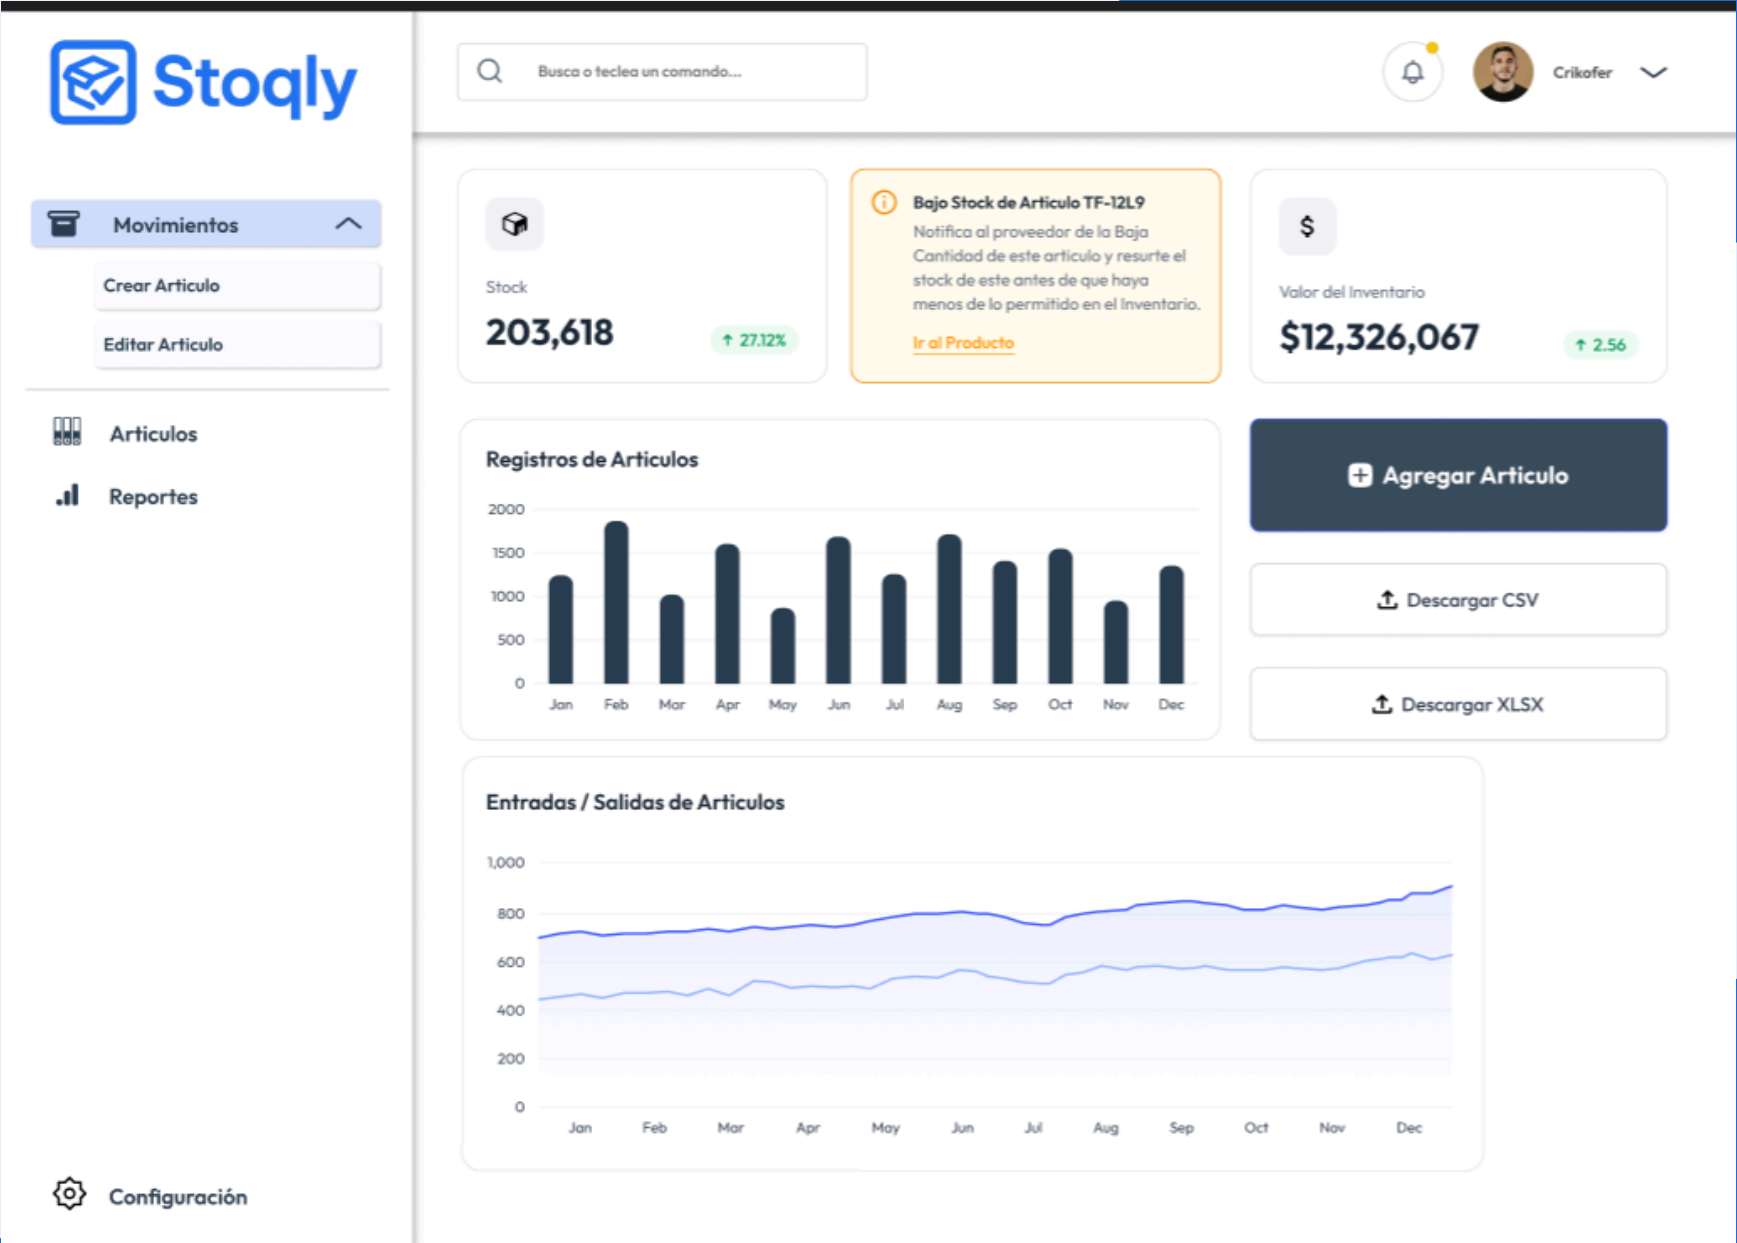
Stoqly

Movimientos

Crear Articulo

Editar Articulo

Articulos

Reportes

Configuración

Busca o teclea un comando...

Crikofer

Stock

203,618

↑ 27.12%

Bajo Stock de Articulo TF-12L9

Notifica al proveedor de la Baja Cantidad de este articulo y resurte el stock de este antes de que haya menos de lo permitido en el Inventario.

Ir al Producto

$

Valor del Inventario

$12,326,067

↑ 2.56

Registros de Articulos

2000
1500
1000
500
0

Jan Feb Mar Apr May Jun Jul Aug Sep Oct Nov Dec

Agregar Articulo

Descargar CSV

Descargar XLSX

Entradas / Salidas de Articulos

1,000
800
600
400
200
0

Jan Feb Mar Apr May Jun Jul Aug Sep Oct Nov Dec